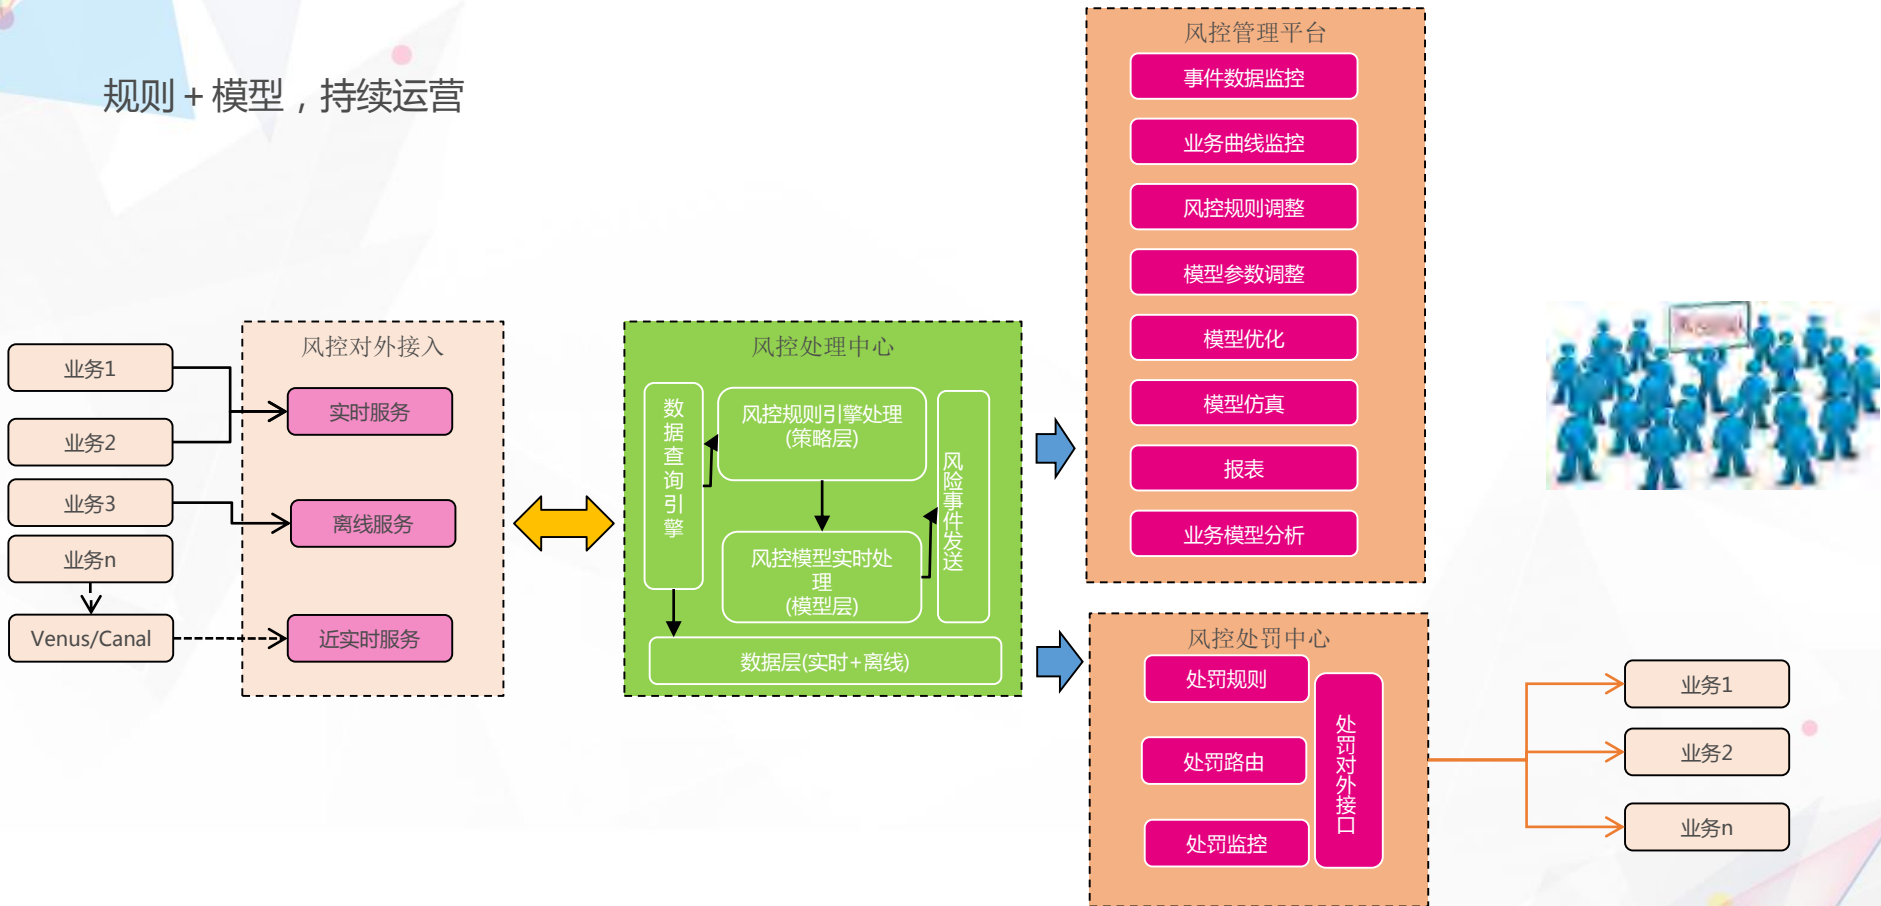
规则 + 模型，持续运营

业务1
业务2
业务3
业务n
Venus/Canal

风控对外接入
实时服务
离线服务
近实时服务

风控处理中心
数据查询引擎
风控规则引擎处理(策略层)
风控模型实时处理(模型层)
风险事件发送
数据层(实时+离线)

风控管理平台
事件数据监控
业务曲线监控
风控规则调整
模型参数调整
模型优化
模型仿真
报表
业务模型分析

风控处罚中心
处罚规则
处罚路由
处罚监控
处罚对外接口

业务1
业务2
业务n